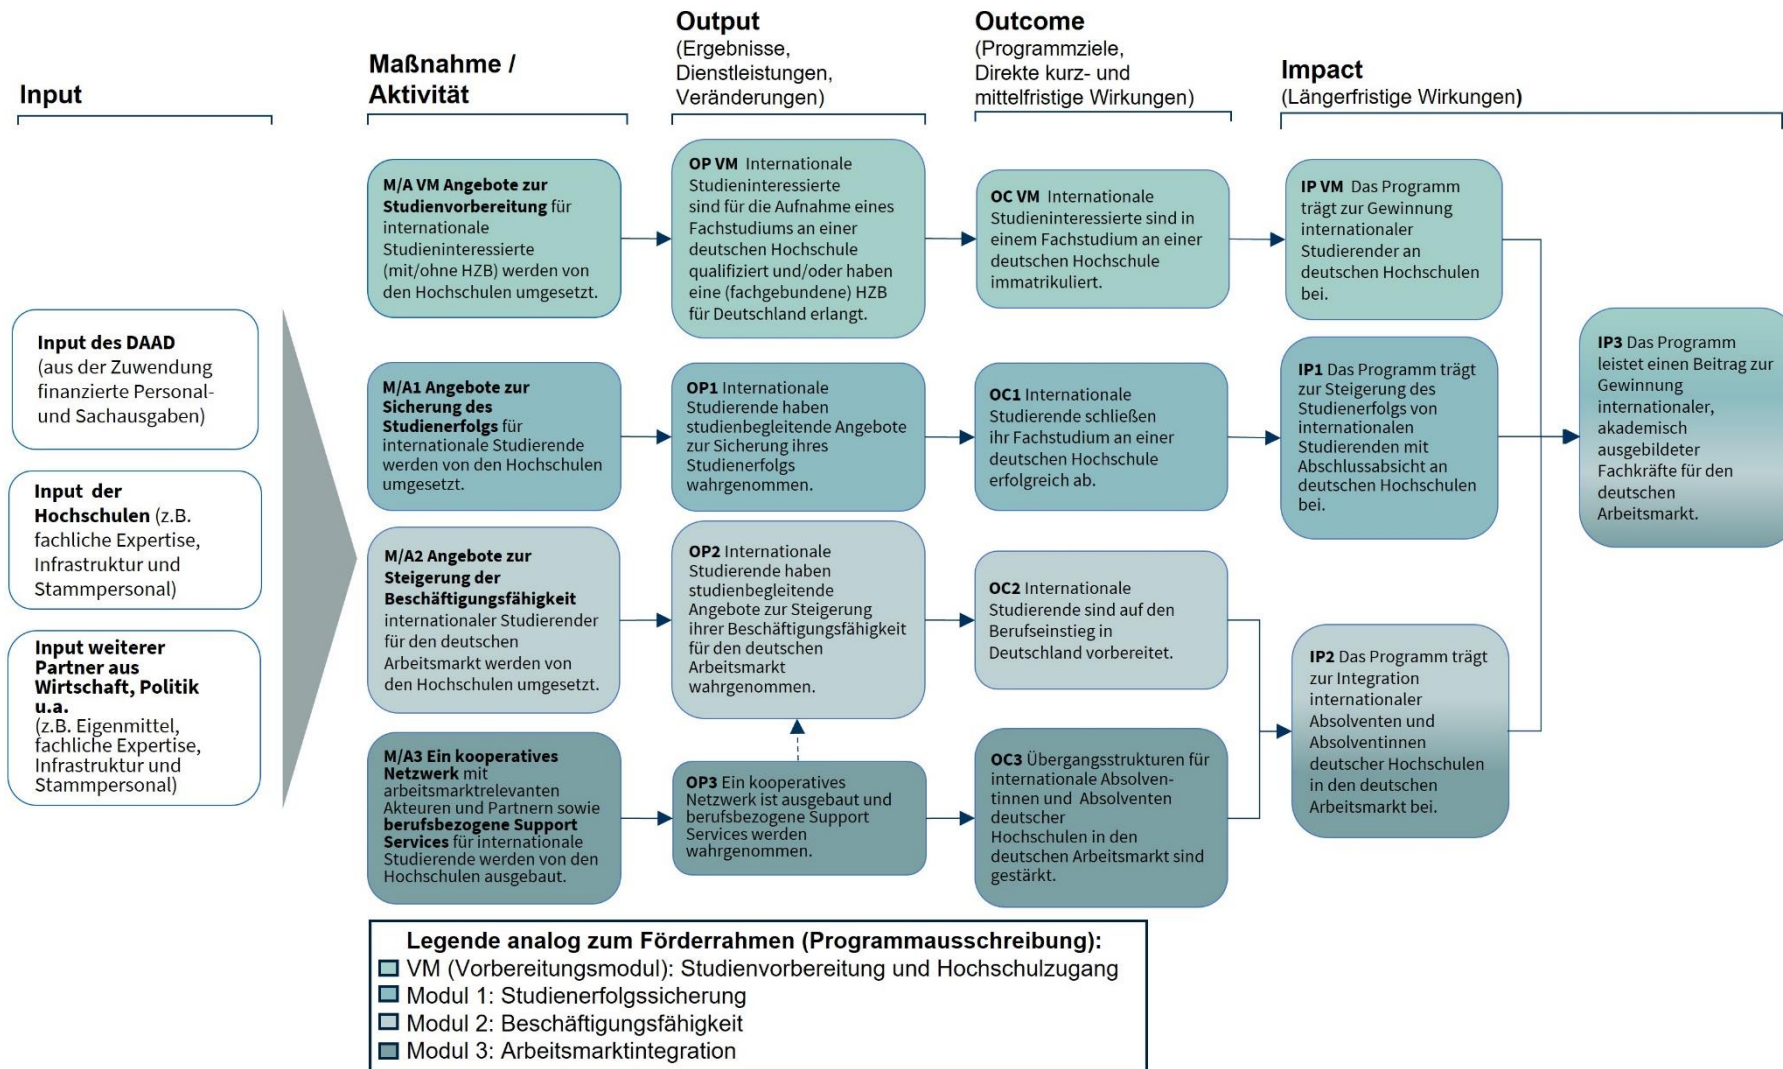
Input

Maßnahme / Aktivität

Output
(Ergebnisse, Dienstleistungen, Veränderungen)

Outcome
(Programmziele, Direkte kurz- und mittelfristige Wirkungen)

Impact
(Längerfristige Wirkungen)

Input des DAAD (aus der Zuwendung finanzierte Personal- und Sachausgaben)

Input der Hochschulen (z.B. fachliche Expertise, Infrastruktur und Stammpersonal)

Input weiterer Partner aus Wirtschaft, Politik u.a. (z.B. Eigenmittel, fachliche Expertise, Infrastruktur und Stammpersonal)

M/A VM Angebote zur Studienvorbereitung für internationale Studieninteressierte (mit/ohne HZB) werden von den Hochschulen umgesetzt.

OP VM Internationale Studieninteressierte sind für die Aufnahme eines Fachstudiums an einer deutschen Hochschule qualifiziert und/oder haben eine (fachgebundene) HZB für Deutschland erlangt.

OC VM Internationale Studieninteressierte sind in einem Fachstudium an einer deutschen Hochschule immatrikuliert.

IP VM Das Programm trägt zur Gewinnung internationaler Studierender an deutschen Hochschulen bei.

M/A1 Angebote zur Sicherung des Studienerfolgs für internationale Studierende werden von den Hochschulen umgesetzt.

OP1 Internationale Studierende haben studienbegleitende Angebote zur Sicherung ihres Studienerfolgs wahrgenommen.

OC1 Internationale Studierende schließen ihr Fachstudium an einer deutschen Hochschule erfolgreich ab.

IP1 Das Programm trägt zur Steigerung des Studienerfolgs von internationalen Studierenden mit Abschlussabsicht an deutschen Hochschulen bei.

IP3 Das Programm leistet einen Beitrag zur Gewinnung internationaler, akademisch ausgebildeter Fachkräfte für den deutschen Arbeitsmarkt.

M/A2 Angebote zur Steigerung der Beschäftigungsfähigkeit internationaler Studierender für den deutschen Arbeitsmarkt werden von den Hochschulen umgesetzt.

OP2 Internationale Studierende haben studienbegleitende Angebote zur Steigerung ihrer Beschäftigungsfähigkeit für den deutschen Arbeitsmarkt wahrgenommen.

OC2 Internationale Studierende sind auf den Berufseinstieg in Deutschland vorbereitet.

IP2 Das Programm trägt zur Integration internationaler Absolventen und Absolventinnen deutscher Hochschulen in den deutschen Arbeitsmarkt bei.

M/A3 Ein kooperatives Netzwerk mit arbeitsmarktrelevanten Akteuren und Partnern sowie berufsbezogene Support Services für internationale Studierende werden von den Hochschulen ausgebaut.

OP3 Ein kooperatives Netzwerk ist ausgebaut und berufsbezogene Support Services werden wahrgenommen.

OC3 Übergangsstrukturen für internationale Absolventinnen und Absolventen deutscher Hochschulen in den deutschen Arbeitsmarkt sind gestärkt.

Legende analog zum Förderrahmen (Programmausschreibung):
VM (Vorbereitungsmodul): Studienvorbereitung und Hochschulzugang
Modul 1: Studienerfolgssicherung
Modul 2: Beschäftigungsfähigkeit
Modul 3: Arbeitsmarktintegration